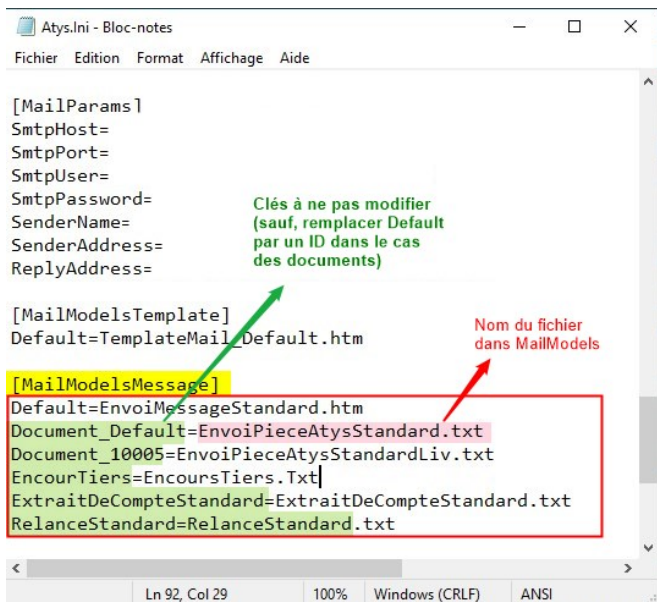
Atys.Ini - Bloc-notes

Fichier Edition Format Affichage Aide

[MailParams]
SmtpHost=
SmtpPort=
SmtpUser=
SmtpPassword=
SenderName=
SenderAddress=
ReplyAddress=

Clés à ne pas modifier (sauf, remplacer Default par un ID dans le cas des documents)

[MailModelsTemplate]
Default=TemplateMail_Default.htm

Nom du fichier dans MailModels

[MailModelsMessage]
Default=EnvoiMessageStandard.htm
Document_Default=EnvoiPieceAtysStandard.txt
Document_10005=EnvoiPieceAtysStandardLiv.txt
EncourTiers=EncoursTiers.Txt
ExtraitDeCompteStandard=ExtraitDeCompteStandard.txt
RelanceStandard=RelanceStandard.txt

Ln 92, Col 29 100% Windows (CRLF) ANSI